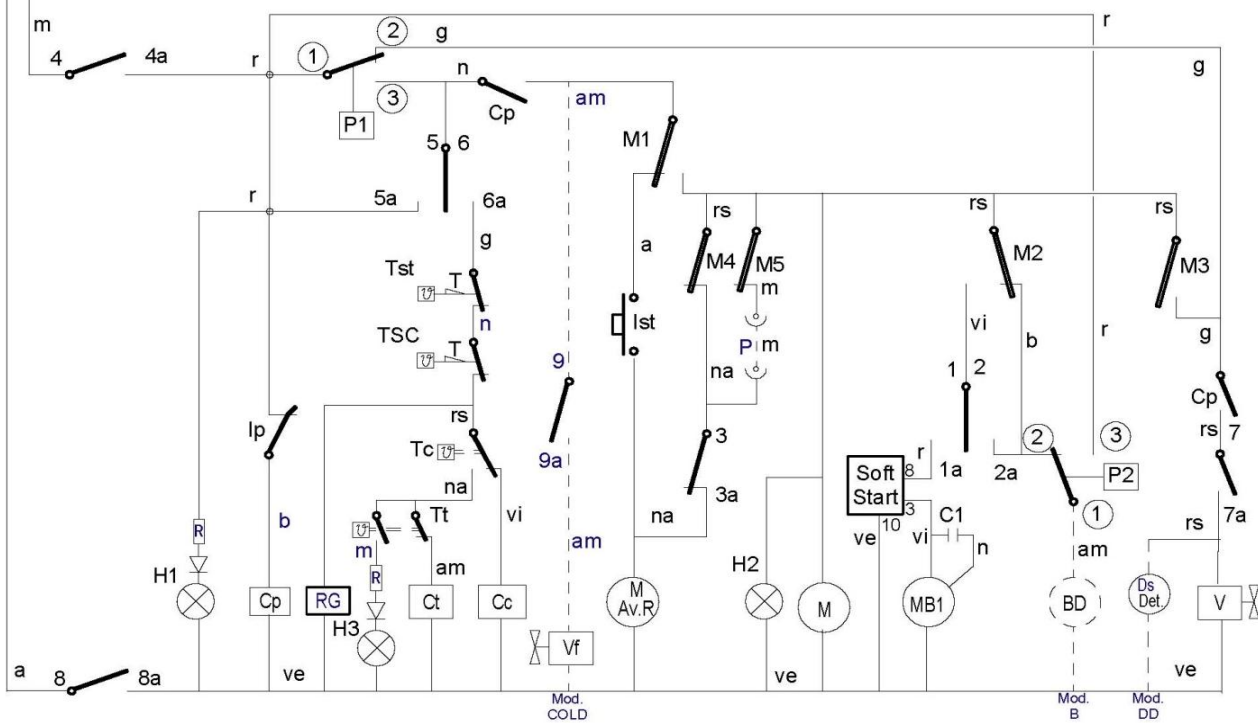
m
4
4a
r
1
2
g
r
g
3
n
Cp
am
P1
M1
5
6
r
5a
6a
rs
rs
rs
a
M4
M5
M2
M3
g
m
Tst
T
n
Ist
P
m
vi
r
b
g
TSC
T
9
na
1
2
Cp
rs
7
Ip
rs
9a
3
2
3
Tc
r
Soft Start
8
1a
2a
P2
na
3a
3
na
Tt
vi
10
C1
1
R
b
am
ve
vi
n
am
rs
7a
m
H1
R
am
H2
Ds Det.
Cp
RG
Ct
Cc
M Av.R
M
MB1
BD
V
H3
Vf
a
8
8a
ve
ve
ve
Mod. COLD
Mod. B
Mod. DD